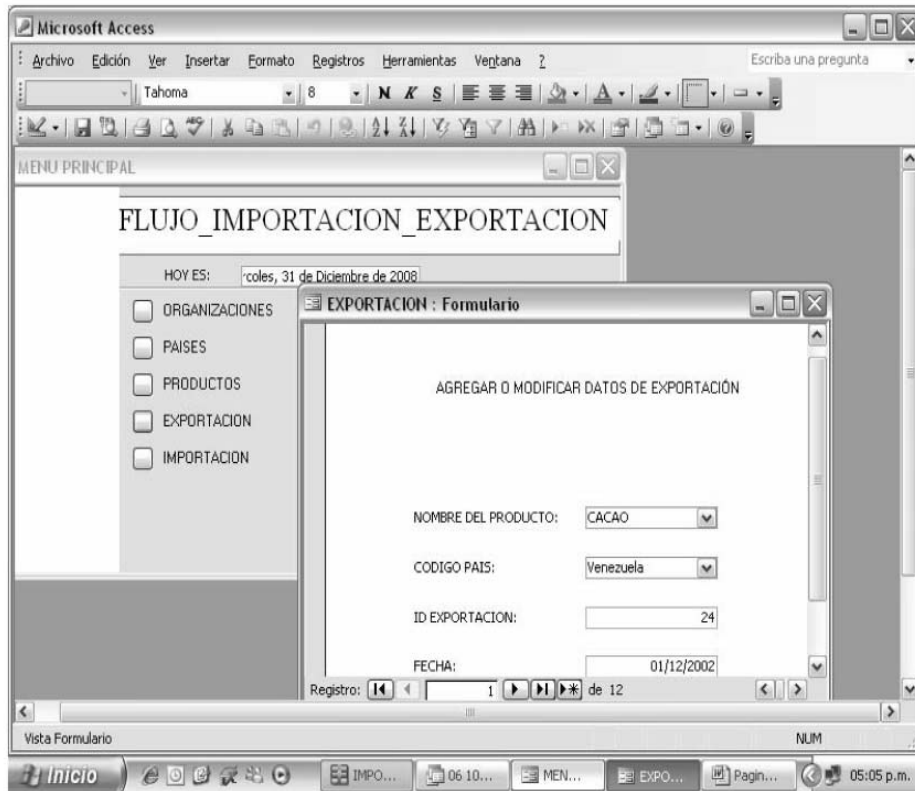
Microsoft Access

Archivo Edición Ver Insertar Formato Registros Herramientas Ventana ?

Escriba una pregunta

Tahoma 8 N K S

MENU PRINCIPAL

FLUJO_IMPORTACION_EXPORTACION

HOY ES: rcoles, 31 de Diciembre de 2008

ORGANIZACIONES

PAISES

PRODUCTOS

EXPORTACION

IMPORTACION

EXPORTACION : Formulario

AGREGAR O MODIFICAR DATOS DE EXPORTACIÓN

NOMBRE DEL PRODUCTO: CACAO

CODIGO PAIS: Venezuela

ID EXPORTACION: 24

FECHA: 01/12/2002

Registro: 1 de 12

Vista Formulario

NUM

Inicio

IMPO...

06 10...

MEN...

EXPO...

Pagin...

05:05 p.m.